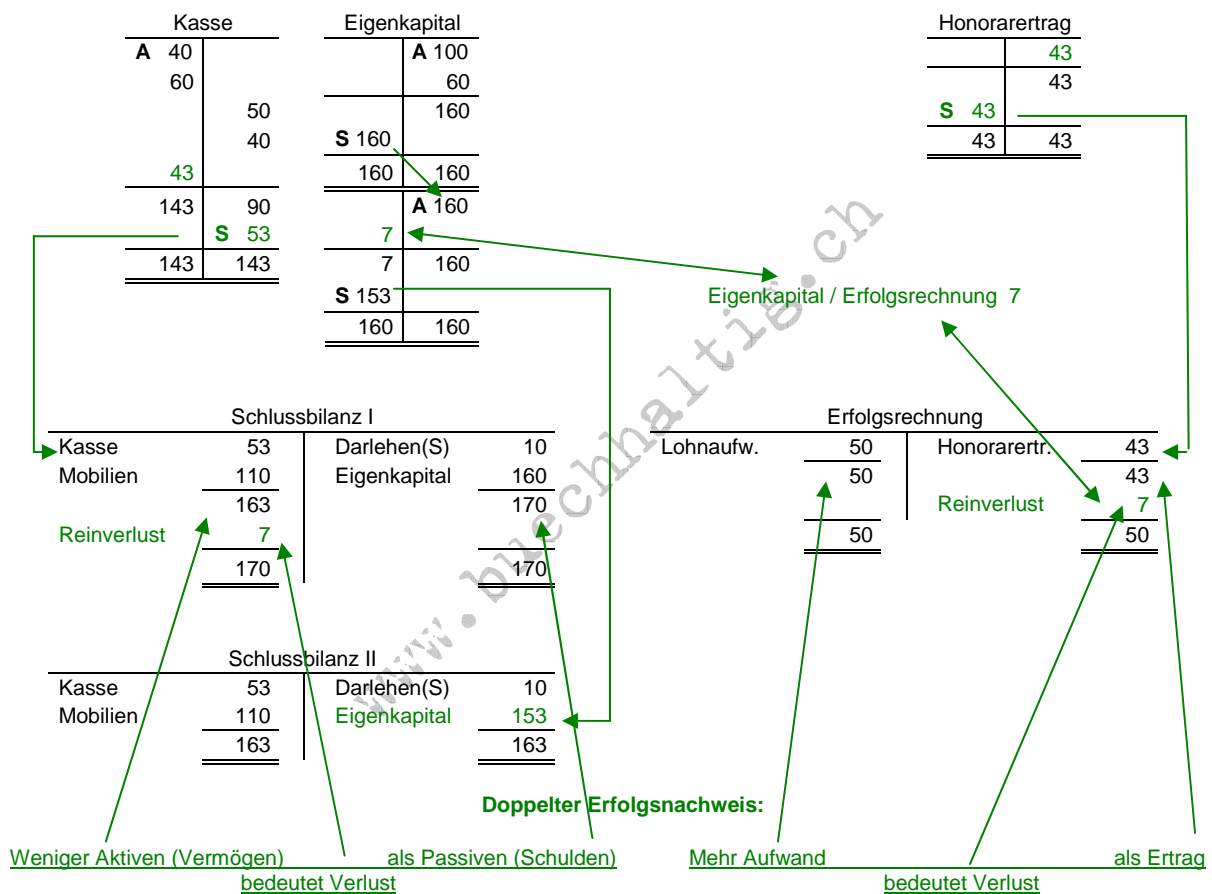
Kasse

| | |
|---|---|
| **A** 40 | |
| 60 | |
| | 50 |
| | 40 |
| 43 | |
| 143 | 90 |
| | **S** 53 |
| 143 | 143 |

Eigenkapital

| | |
|---|---|
| | **A** 100 |
| | 60 |
| | 160 |
| **S** 160 | |
| 160 | 160 |
| | **A** 160 |
| 7 | |
| 7 | 160 |
| **S** 153 | |
| 160 | 160 |

Honorarertrag

| | |
|---|---|
| | 43 |
| | 43 |
| **S** 43 | |
| 43 | 43 |

Eigenkapital / Erfolgsrechnung 7

www.blechhalti.ch

Schlussbilanz I

| | | | |
|---|---|---|---|
| Kasse | 53 | Darlehen(S) | 10 |
| Mobilien | 110 | Eigenkapital | 160 |
| | 163 | | 170 |
| Reinverlust | 7 | | |
| | 170 | | 170 |

Erfolgsrechnung

| | | | |
|---|---|---|---|
| Lohnaufw. | 50 | Honorarertr. | 43 |
| | 50 | | 43 |
| | | Reinverlust | 7 |
| | 50 | | 50 |

Schlussbilanz II

| | | | |
|---|---|---|---|
| Kasse | 53 | Darlehen(S) | 10 |
| Mobilien | 110 | Eigenkapital | 153 |
| | 163 | | 163 |

**Doppelter Erfolgsnachweis:**

Weniger Aktiven (Vermögen) als Passiven (Schulden)
bedeutet Verlust

Mehr Aufwand als Ertrag
bedeutet Verlust